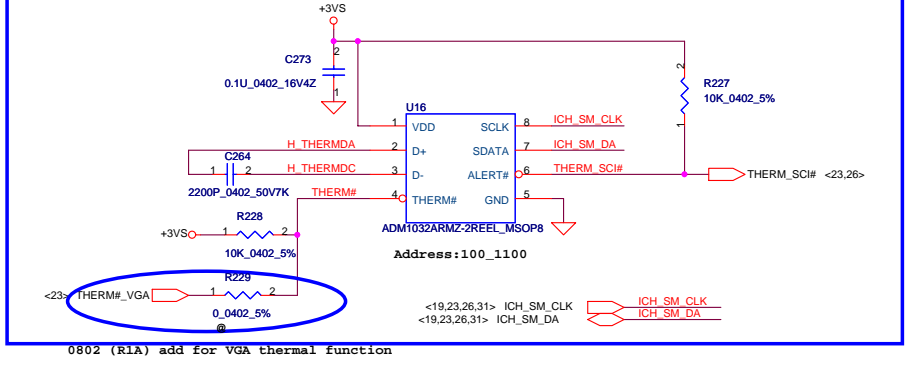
+3VS

C273
0.1U_0402_16V4Z
2
1

U16
1 VDD
2 D+
3 D-
4 THERM#
SCLK 8
SDATA 7
ALERT# 6
GND 5
ADM1032ARMZ-2REEL_MSOP8

ICH_SM_CLK
ICH_SM_DA
THERM_SCI#

R227
10K_0402_5%
2
1

THERM_SCI# <23,26>

H_THERMDA
H_THERMDC
C264
1 2
2200P_0402_50V7K
THERM#

R228
+3VS 1 2
10K_0402_5%

Address:100_1100

R229
<23> THERM#_VGA 1 2
0_0402_5%
@

<19,23,26,31> ICH_SM_CLK
<19,23,26,31> ICH_SM_DA
ICH_SM_CLK
ICH_SM_DA

0802 (R1A) add for VGA thermal function